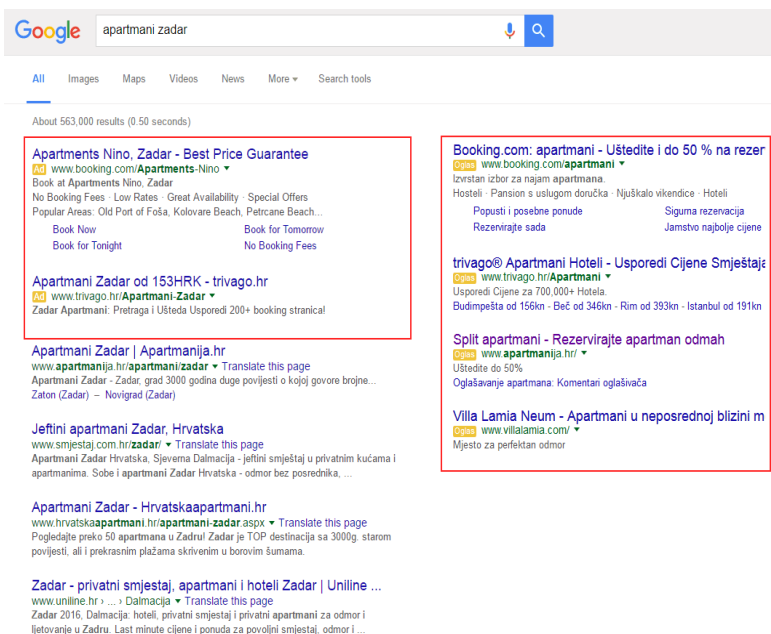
Google

apartmani zadar

All Images Maps Videos News More ▾ Search tools

About 563,000 results (0.50 seconds)

Apartments Nino, Zadar - Best Price Guarantee
Ad www.booking.com/Apartments-Nino ▾
Book at Apartments Nino, Zadar
No Booking Fees · Low Rates · Great Availability · Special Offers
Popular Areas: Old Port of Foša, Kolovare Beach, Petrcane Beach...
Book Now
Book for Tomorrow
Book for Tonight
No Booking Fees

Apartmani Zadar od 153HRK - trivago.hr
Ad www.trivago.hr/Apartmani-Zadar ▾
Zadar Apartmani: Pretraga i Ušteda Usporedi 200+ booking stranica!

Apartmani Zadar | Apartmanija.hr
www.apartmanija.hr/apartmani/zadar ▾ Translate this page
Apartmani Zadar - Zadar, grad 3000 godina duge povijesti o kojoj govore brojne...
Zaton (Zadar) – Novigrad (Zadar)

Jeftini apartmani Zadar, Hrvatska
www.smjestaj.com.hr/zadar/ ▾ Translate this page
Apartmani Zadar Hrvatska, Sjeverna Dalmacija - jeftini smještaj u privatnim kućama i apartmanima. Sobe i apartmani Zadar Hrvatska - odmor bez posrednika, ...

Apartmani Zadar - Hrvatskaapartmani.hr
www.hrvatskaapartmani.hr/apartmani-zadar.aspx ▾ Translate this page
Pogledajte preko 50 apartmana u Zadru! Zadar je TOP destinacija sa 3000g. starom povijesti, ali i prekrasnim plažama skrivenim u borovim šumama.

Zadar - privatni smjestaj, apartmani i hoteli Zadar | Uniline ...
www.uniline.hr › ... › Dalmacija ▾ Translate this page
Zadar 2016, Dalmacija: hoteli, privatni smještaj i privatni apartmani za odmor i ljetovanje u Zadru. Last minute cijene i ponuda za povoljni smještaj, odmor i ...

Booking.com: apartmani - Uštedite i do 50 % na rezer
Oglas www.booking.com/apartmani ▾
Izvrstan izbor za najam apartmana.
Hosteli · Pansion s uslugom doručka · Njuškalo vikendice · Hoteli
Popusti i posebne ponude
Sigurna rezervacija
Rezervirajte sada
Jamstvo najbolje cijene

trivago® Apartmani Hoteli - Usporedi Cijene Smještaja
Oglas www.trivago.hr/Apartmani ▾
Usporedi Cijene za 700,000+ Hotela.
Budimpešta od 156kn - Beč od 346kn - Rim od 393kn - Istanbul od 191kn

Split apartmani - Rezervirajte apartman odmah
Oglas www.apartmanija.hr/ ▾
Uštedite do 50%
Oglašavanje apartmana: Komentari oglašivača

Villa Lamia Neum - Apartmani u neposrednoj blizini m
Oglas www.villalamia.com/ ▾
Mjesto za perfektan odmor